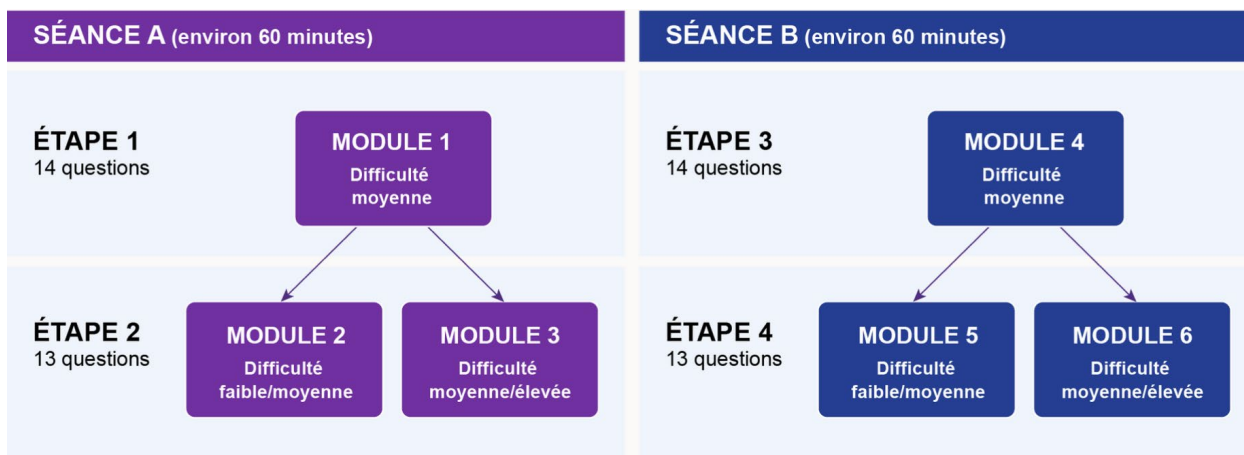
SÉANCE A (environ 60 minutes)

ÉTAPE 1
14 questions

MODULE 1
Difficulté moyenne

ÉTAPE 2
13 questions

MODULE 2
Difficulté faible/moyenne

MODULE 3
Difficulté moyenne/élevée

SÉANCE B (environ 60 minutes)

ÉTAPE 3
14 questions

MODULE 4
Difficulté moyenne

ÉTAPE 4
13 questions

MODULE 5
Difficulté faible/moyenne

MODULE 6
Difficulté moyenne/élevée